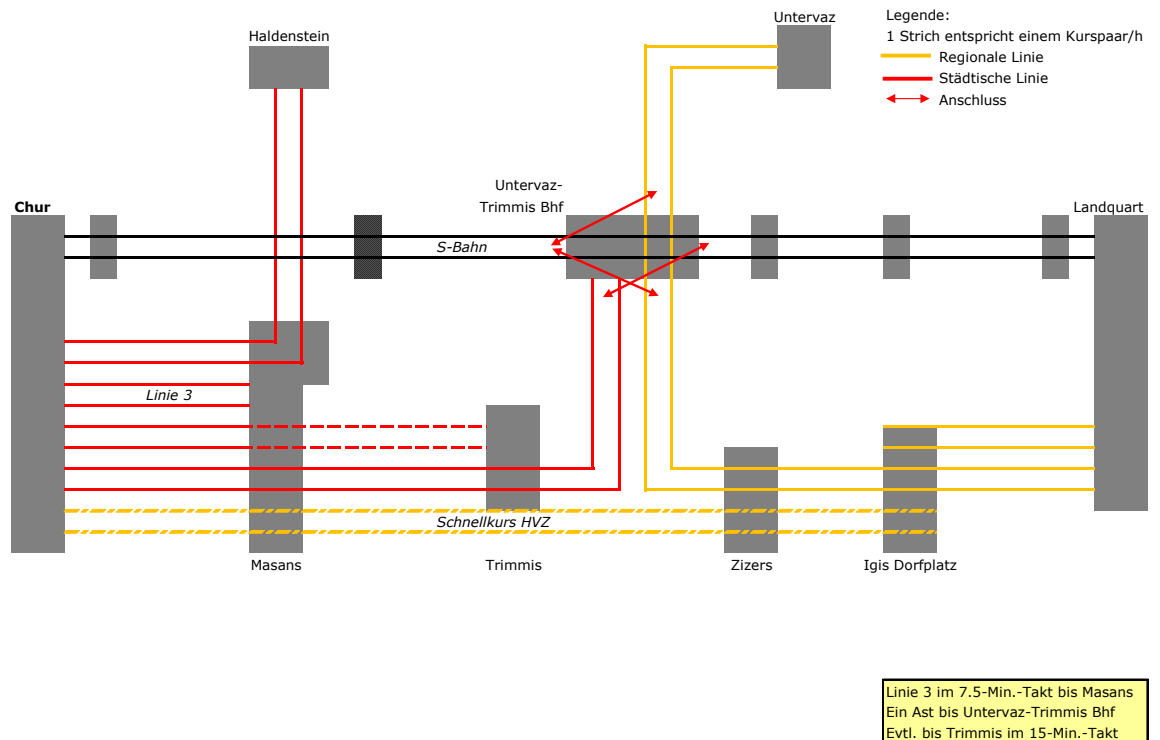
Untervaz

Legende:
1 Strich entspricht einem Kurspaar/h
Regionale Linie
Städtische Linie
Anschluss

Haldenstein

Untervaz-Trimmis Bhf

Chur

Landquart

S-Bahn

Linie 3

Schnellkurs HVZ

Masans

Trimmis

Zizers

Igis Dorfplatz

Linie 3 im 7.5-Min.-Takt bis Masans
Ein Ast bis Untervaz-Trimmis Bhf
Evtl. bis Trimmis im 15-Min.-Takt